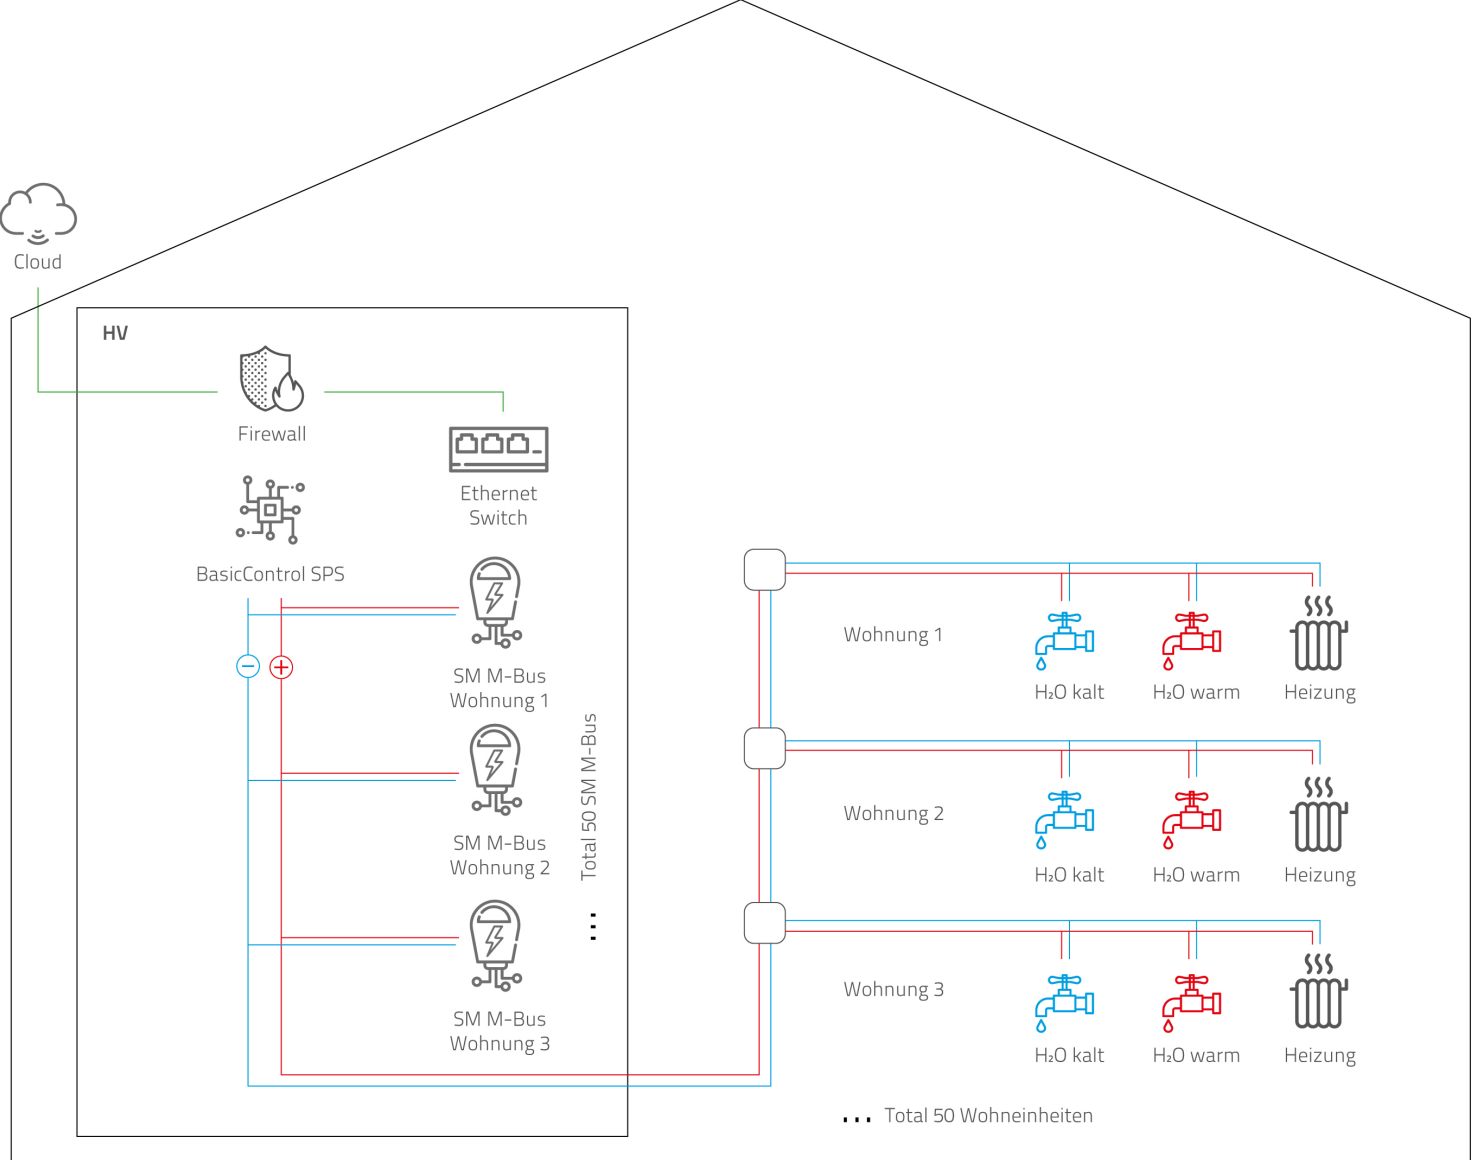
Cloud

HV

Firewall

Ethernet Switch

BasicControl SPS

SM M-Bus Wohnung 1

SM M-Bus Wohnung 2

SM M-Bus Wohnung 3

Total 50 SM M-Bus

Wohnung 1

$H_2O$ kalt

$H_2O$ warm

Heizung

Wohnung 2

$H_2O$ kalt

$H_2O$ warm

Heizung

Wohnung 3

$H_2O$ kalt

$H_2O$ warm

Heizung

... Total 50 Wohneinheiten